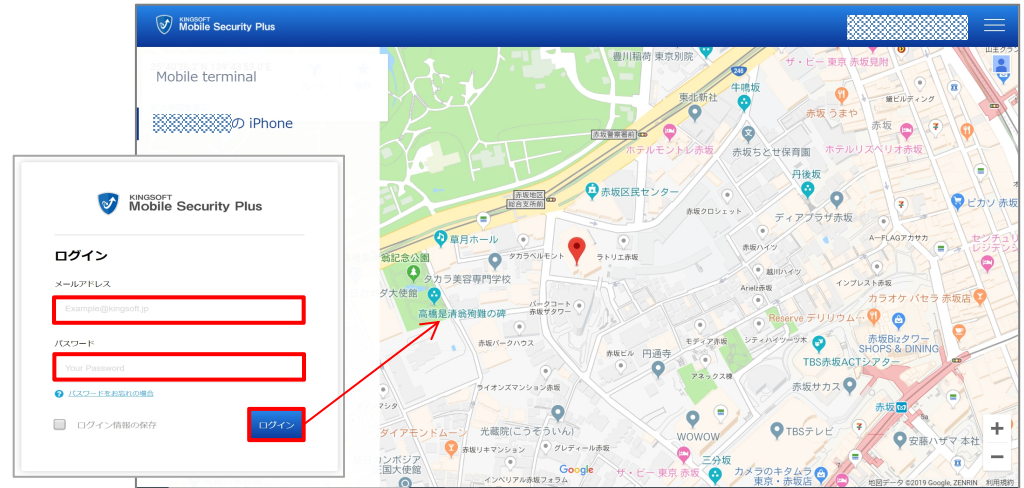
KINGSOFT
Mobile Security Plus

Mobile terminal

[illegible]の iPhone

KINGSOFT
Mobile Security Plus

ログイン

メールアドレス

Example@kingsoft.jp

パスワード

Your Password

パスワードをお忘れの場合

ログイン情報の保存

ログイン

豊川稲荷 東京別院
ザ・ビー 東京 赤坂見附
牛鳴坂
東邦新社
赤坂 うまや
赤坂
ホテルモントレ赤坂
赤坂ちとせ保育園
ホテルリブマックス赤坂
赤坂区民センター
丹後坂
赤坂クロシェット
ディアプラザ赤坂
草月ホール
ラトリエ赤坂
タカラベルモント
赤坂ハイツ
A-FLAGアカサカ
タカラ美容専門学校
高橋是清翁殉難の碑
パークコート赤坂サクヤー
インプレスト赤坂
カラオケ パセラ 赤坂店
赤坂Bizタワー SHOPS & DINING
TBS赤坂ACTシアター
赤坂パークハウス
赤坂ヒル
円通寺
モディア赤坂
赤坂サカス
ライオンズマンション赤坂
赤坂
光蔵院(こうぞういん)
TBSテレビ
WOWOW
安藤ハザマ 本社
ダイアモンドムーン
赤坂リキマンション
グレディール赤坂
三分坂
ザ・ビー 東京 赤坂
カメラのキタムラ 東京・赤坂店
Google
地図データ ©2019 Google, ZENRIN 利用規約
+
−